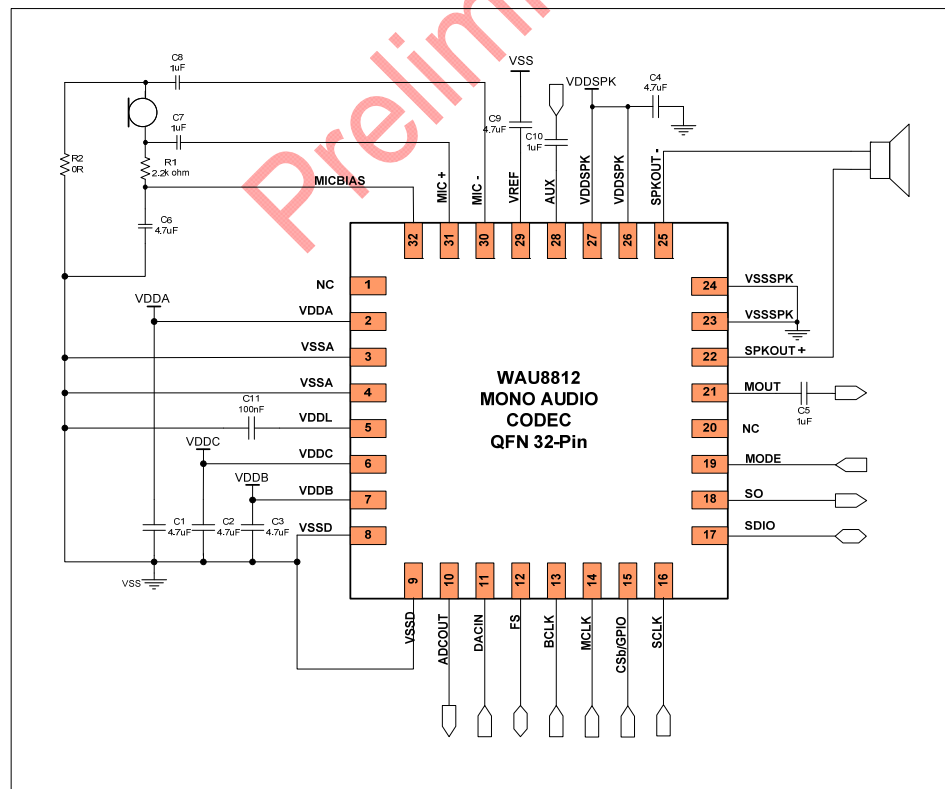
Prelim

C8
1uF

C7
1uF

R2
0R

R1
2.2k ohm

MICBIAS

C6
4.7uF

VSS

C9
4.7uF

VDDSPK

C4
4.7uF

C10
1uF

MIC +
MIC -
VREF
AUX
VDDSPK
VDDSPK
SPKOUT -

32
31
30
29
28
27
26
25

NC 1
VDDA 2
VSSA 3
VSSA 4
VDDL 5
VDDC 6
VDDB 7
VSSD 8

VDDA

C11
100nF

VDDC

VDDB

C1
4.7uF
C2
4.7uF
C3
4.7uF

VSS

WAU8812
MONO AUDIO
CODEC
QFN 32-Pin

24 VSSSPK
23 VSSSPK
22 SPKOUT +
21 MOUT
20 NC
19 MODE
18 SO
17 SDIO

C5
1uF

9
10
11
12
13
14
15
16

VSSD
ADCOUT
DACIN
FS
BCLK
MCLK
CSb/GPIO
SCLK